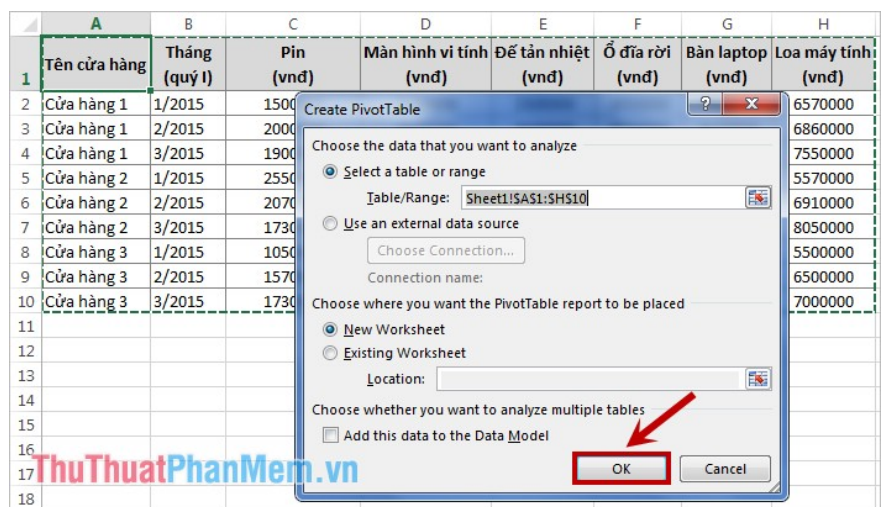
| | A | B | C | D | E | F | G | H |
|---|---|---|---|---|---|---|---|---|
| 1 | Tên cửa hàng | Tháng (quý I) | Pin (vnđ) | Màn hình vi tính (vnđ) | Đế tản nhiệt (vnđ) | Ổ đĩa rời (vnđ) | Bàn laptop (vnđ) | Loa máy tính (vnđ) |
| 2 | Cửa hàng 1 | 1/2015 | 1500 | | | | | 6570000 |
| 3 | Cửa hàng 1 | 2/2015 | 2000 | | | | | 6860000 |
| 4 | Cửa hàng 1 | 3/2015 | 1900 | | | | | 7550000 |
| 5 | Cửa hàng 2 | 1/2015 | 2550 | | | | | 5570000 |
| 6 | Cửa hàng 2 | 2/2015 | 2070 | | | | | 6910000 |
| 7 | Cửa hàng 2 | 3/2015 | 1730 | | | | | 8050000 |
| 8 | Cửa hàng 3 | 1/2015 | 1050 | | | | | 5500000 |
| 9 | Cửa hàng 3 | 2/2015 | 1570 | | | | | 6500000 |
| 10 | Cửa hàng 3 | 3/2015 | 1730 | | | | | 7000000 |
| 11 | | | | | | | | |
| 12 | | | | | | | | |
| 13 | | | | | | | | |
| 14 | | | | | | | | |
| 15 | | | | | | | | |
| 16 | | | | | | | | |
| 17 | | | | | | | | |
| 18 | | | | | | | | |

Create PivotTable
?
X
Choose the data that you want to analyze
Select a table or range
Table/Range: Sheet1!$A$1:$H$10
Use an external data source
Choose Connection...
Connection name:
Choose where you want the PivotTable report to be placed
New Worksheet
Existing Worksheet
Location:
Choose whether you want to analyze multiple tables
Add this data to the Data Model
OK
Cancel

ThuThuatPhanMem.vn